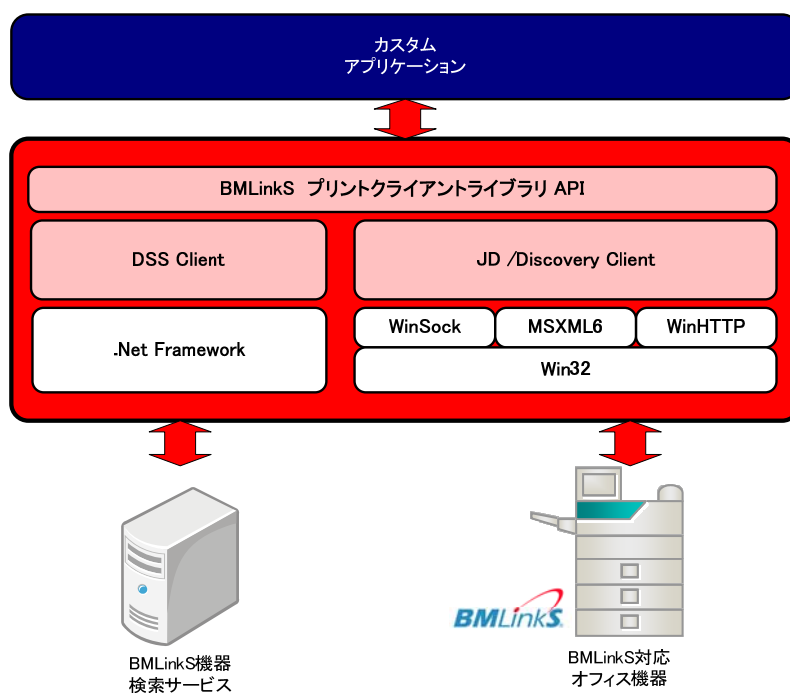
カスタム
アプリケーション

BMLinkS プリントクライアントライブラリ API

DSS Client

JD /Discovery Client

.Net Framework

WinSock

MSXML6

WinHTTP

Win32

BMLinkS

BMLinkS機器
検索サービス

BMLinkS対応
オフィス機器